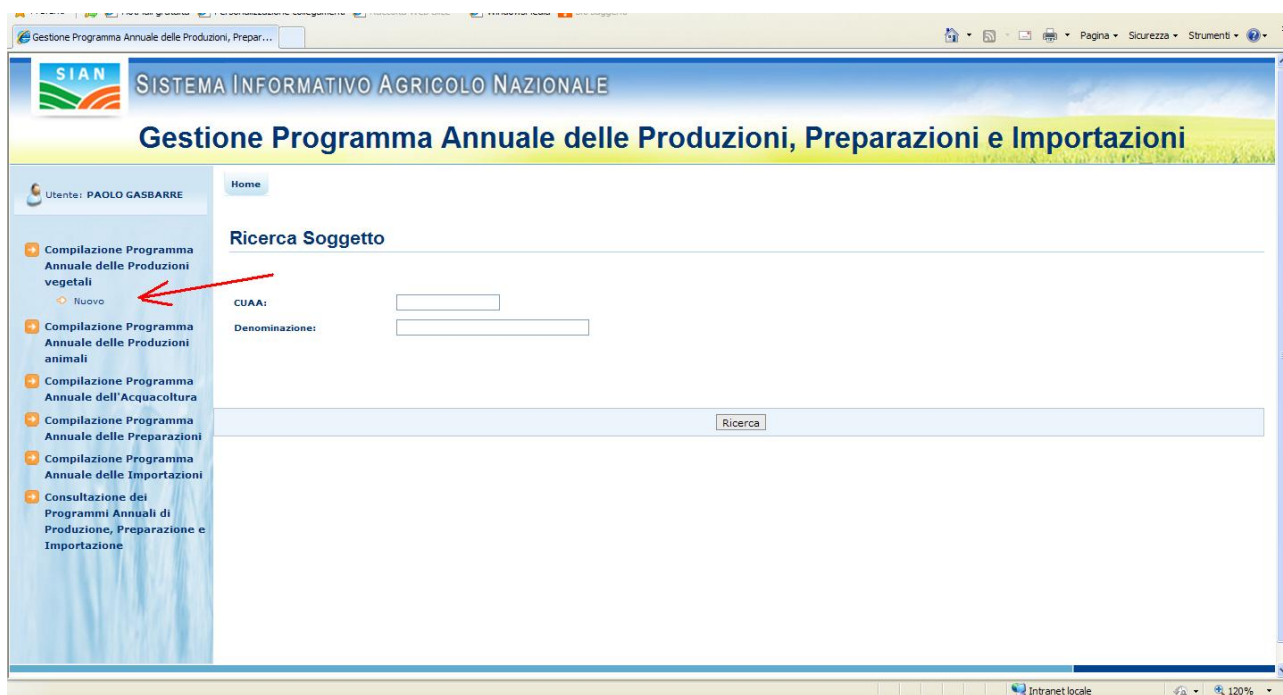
Gestione Programma Annuale delle Produzioni, Prepar...

Pagina • Sicurezza • Strumenti •

SIAN

SISTEMA INFORMATIVO AGRICOLO NAZIONALE

Gestione Programma Annuale delle Produzioni, Preparazioni e Importazioni

Utente: PAOLO GASBARRE

Home

Compilazione Programma Annuale delle Produzioni vegetali

Nuovo

Compilazione Programma Annuale delle Produzioni animali

Compilazione Programma Annuale dell'Acquacoltura

Compilazione Programma Annuale delle Preparazioni

Compilazione Programma Annuale delle Importazioni

Consultazione dei Programmi Annuali di Produzione, Preparazione e Importazione

Ricerca Soggetto

CUAA:

Denominazione:

Ricerca

Intranet locale

120%